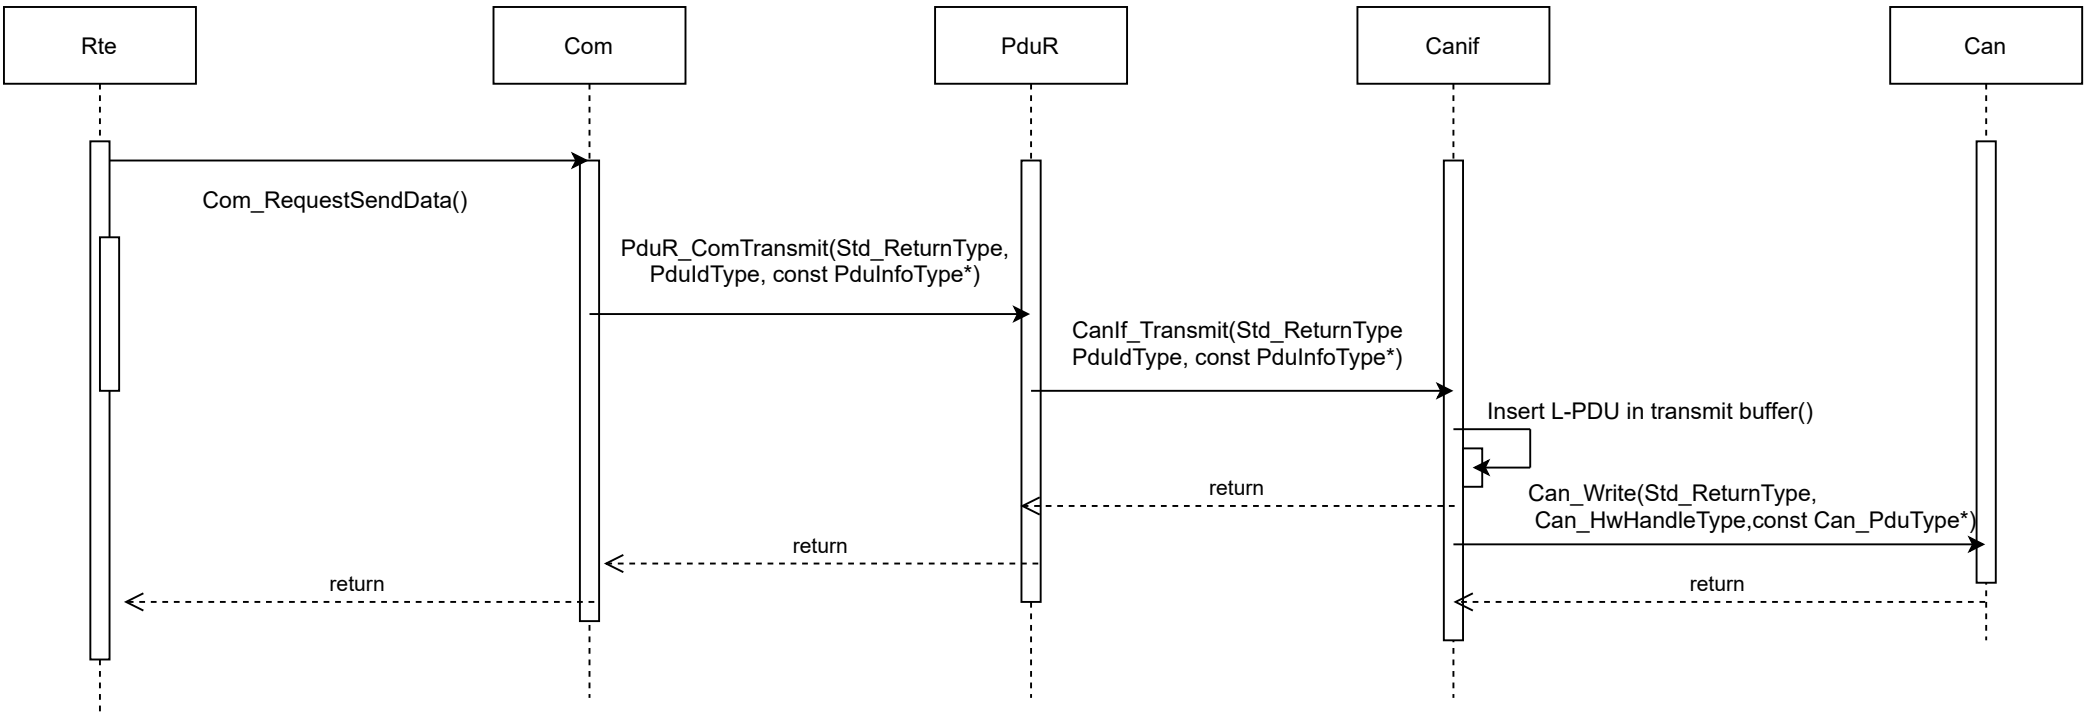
Rte

Com

PduR

Canif

Can

Com_RequestSendData()

PduR_ComTransmit(Std_ReturnType, PduIdType, const PduInfoType*)

CanIf_Transmit(Std_ReturnType PduIdType, const PduInfoType*)

Insert L-PDU in transmit buffer()

return

Can_Write(Std_ReturnType, Can_HwHandleType,const Can_PduType*)

return

return

return